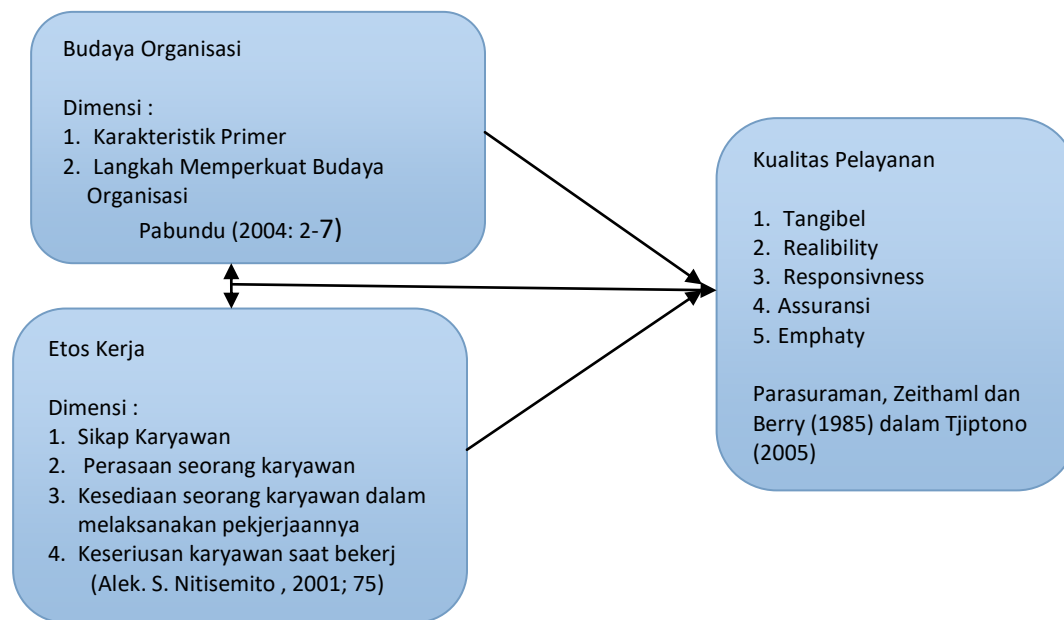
Budaya Organisasi

Dimensi :
1. Karakteristik Primer
2. Langkah Memperkuat Budaya Organisasi
Pabundu (2004: 2-7)

Etos Kerja

Dimensi :
1. Sikap Karyawan
2. Perasaan seorang karyawan
3. Kesediaan seorang karyawan dalam melaksanakan pekjerjaannya
4. Keseriusan karyawan saat bekerj
(Alek. S. Nitisemito , 2001; 75)

Kualitas Pelayanan

1. Tangibel
2. Realibility
3. Responsivness
4. Assuransi
5. Emphaty

Parasuraman, Zeithaml dan Berry (1985) dalam Tjiptono (2005)